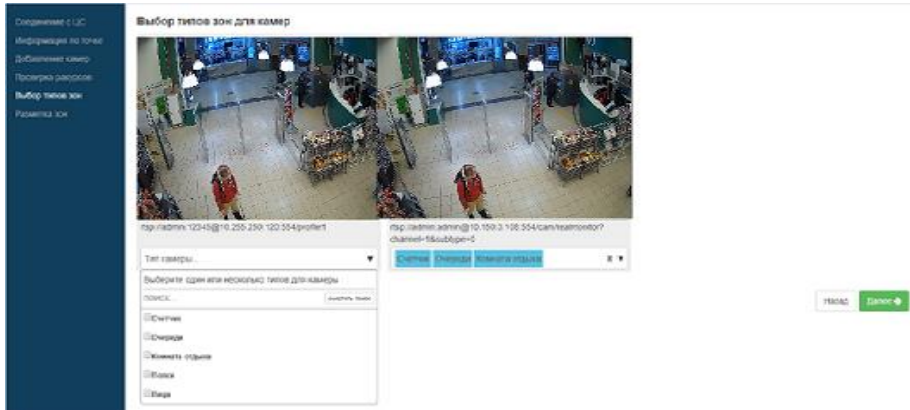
Соединение с ЦС
Информация по точке
Добавление камер
Проверка ресурсов
Выбор типов зон
Разметка зон

Выбор типов зон для камер

rtsp://admin:12345@10.255.250.120:554/profile1

Тип камеры...

Выберите один или несколько типов для камеры

поиск...

выбрать все

Счетчик
Очереди
Комната отдыха
Полки
Вход

rtsp://admin:admin@10.150.3.108:554/cam/realmonitor?channel=1&subtype=0

Счетчик
Очереди
Комната отдыха

Назад
Далее